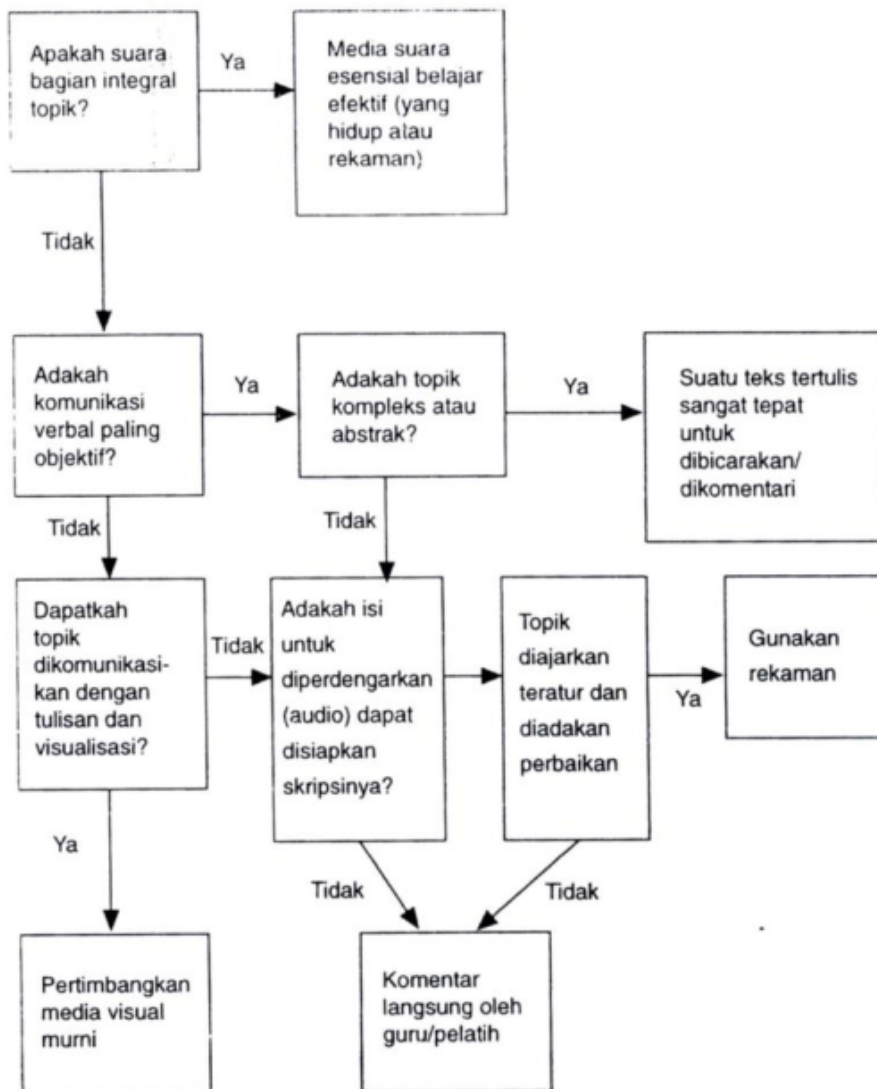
Apakah suara bagian integral topik?

Ya

Media suara esensial belajar efektif (yang hidup atau rekaman)

Tidak

Adakah komunikasi verbal paling objektif?

Ya

Adakah topik kompleks atau abstrak?

Ya

Suatu teks tertulis sangat tepat untuk dibicarakan/ dikomentari

Tidak

Tidak

Dapatkah topik dikomunikasikan dengan tulisan dan visualisasi?

Tidak

Adakah isi untuk diperdengarkan (audio) dapat disiapkan skripsinya?

Topik diajarkan teratur dan diadakan perbaikan

Ya

Gunakan rekaman

Ya

Tidak

Tidak

Pertimbangkan media visual murni

Komentar langsung oleh guru/pelatih